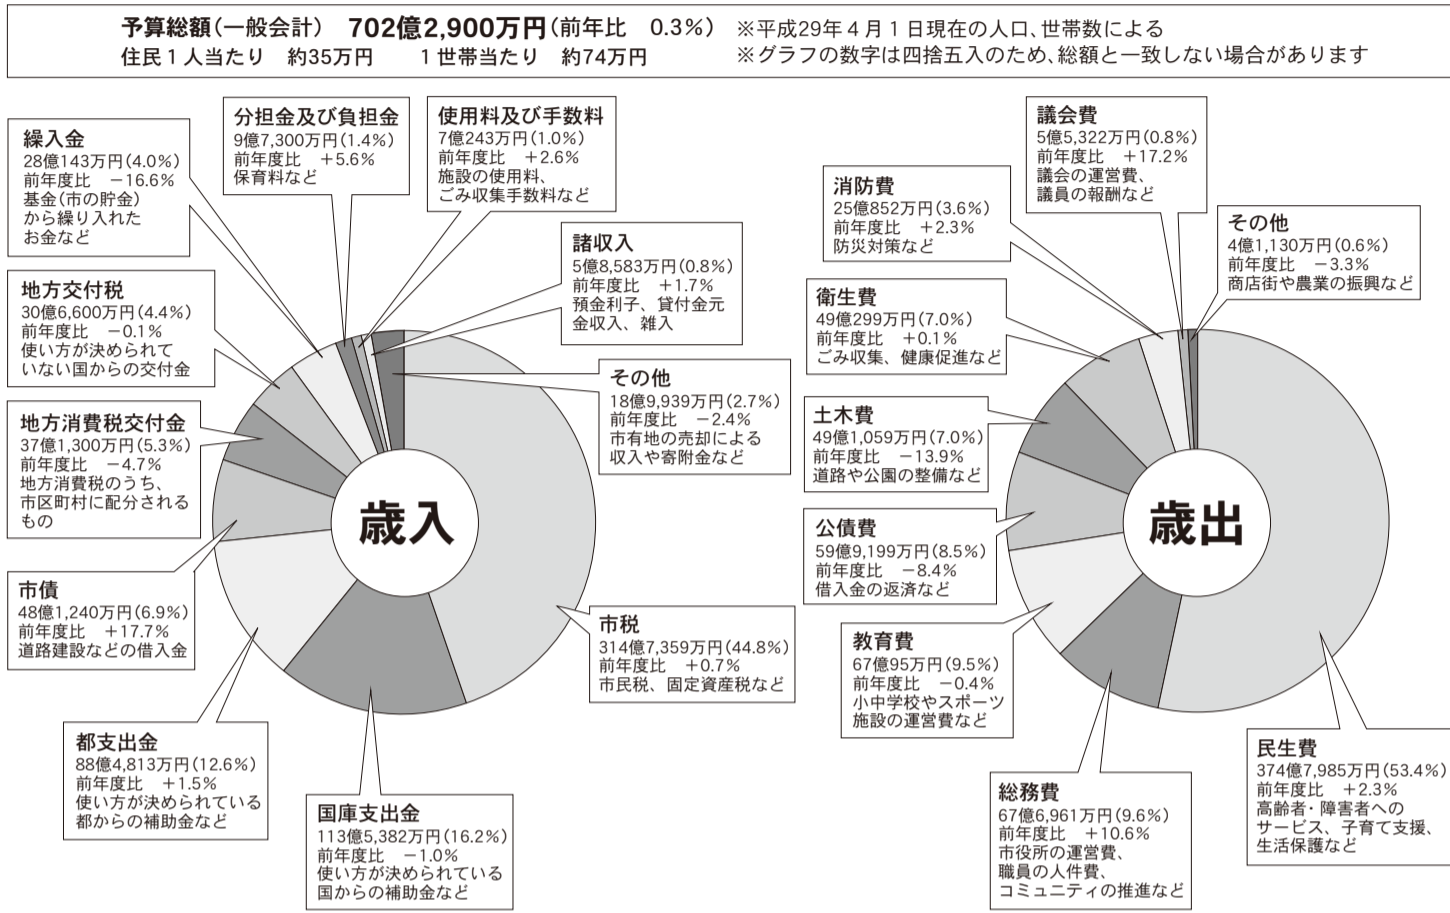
予算総額（一般会計）　702億2,900万円（前年比　0.3％）　※平成29年４月１日現在の人口、世帯数による
住民１人当たり　約35万円　　１世帯当たり　約74万円　※グラフの数字は四捨五入のため、総額と一致しない場合があります

繰入金
28億143万円（4.0％）
前年度比　－16.6％
基金（市の貯金）から繰り入れたお金など

分担金及び負担金
9億7,300万円（1.4％）
前年度比　＋5.6％
保育料など

使用料及び手数料
7億243万円（1.0％）
前年度比　＋2.6％
施設の使用料、ごみ収集手数料など

諸収入
5億8,583万円（0.8％）
前年度比　＋1.7％
預金利子、貸付金元金収入、雑入

地方交付税
30億6,600万円（4.4％）
前年度比　－0.1％
使い方が決められていない国からの交付金

その他
18億9,939万円（2.7％）
前年度比　－2.4％
市有地の売却による収入や寄附金など

地方消費税交付金
37億1,300万円（5.3％）
前年度比　－4.7％
地方消費税のうち、市区町村に配分されるもの

歳入

市債
48億1,240万円（6.9％）
前年度比　＋17.7％
道路建設などの借入金

市税
314億7,359万円（44.8％）
前年度比　＋0.7％
市民税、固定資産税など

都支出金
88億4,813万円（12.6％）
前年度比　＋1.5％
使い方が決められている都からの補助金など

国庫支出金
113億5,382万円（16.2％）
前年度比　－1.0％
使い方が決められている国からの補助金など

議会費
5億5,322万円（0.8％）
前年度比　＋17.2％
議会の運営費、議員の報酬など

消防費
25億852万円（3.6％）
前年度比　＋2.3％
防災対策など

その他
4億1,130万円（0.6％）
前年度比　－3.3％
商店街や農業の振興など

衛生費
49億299万円（7.0％）
前年度比　＋0.1％
ごみ収集、健康促進など

土木費
49億1,059万円（7.0％）
前年度比　－13.9％
道路や公園の整備など

歳出

公債費
59億9,199万円（8.5％）
前年度比　－8.4％
借入金の返済など

教育費
67億95万円（9.5％）
前年度比　－0.4％
小中学校やスポーツ施設の運営費など

民生費
374億7,985万円（53.4％）
前年度比　＋2.3％
高齢者・障害者へのサービス、子育て支援、生活保護など

総務費
67億6,961万円（9.6％）
前年度比　＋10.6％
市役所の運営費、職員の人件費、コミュニティの推進など